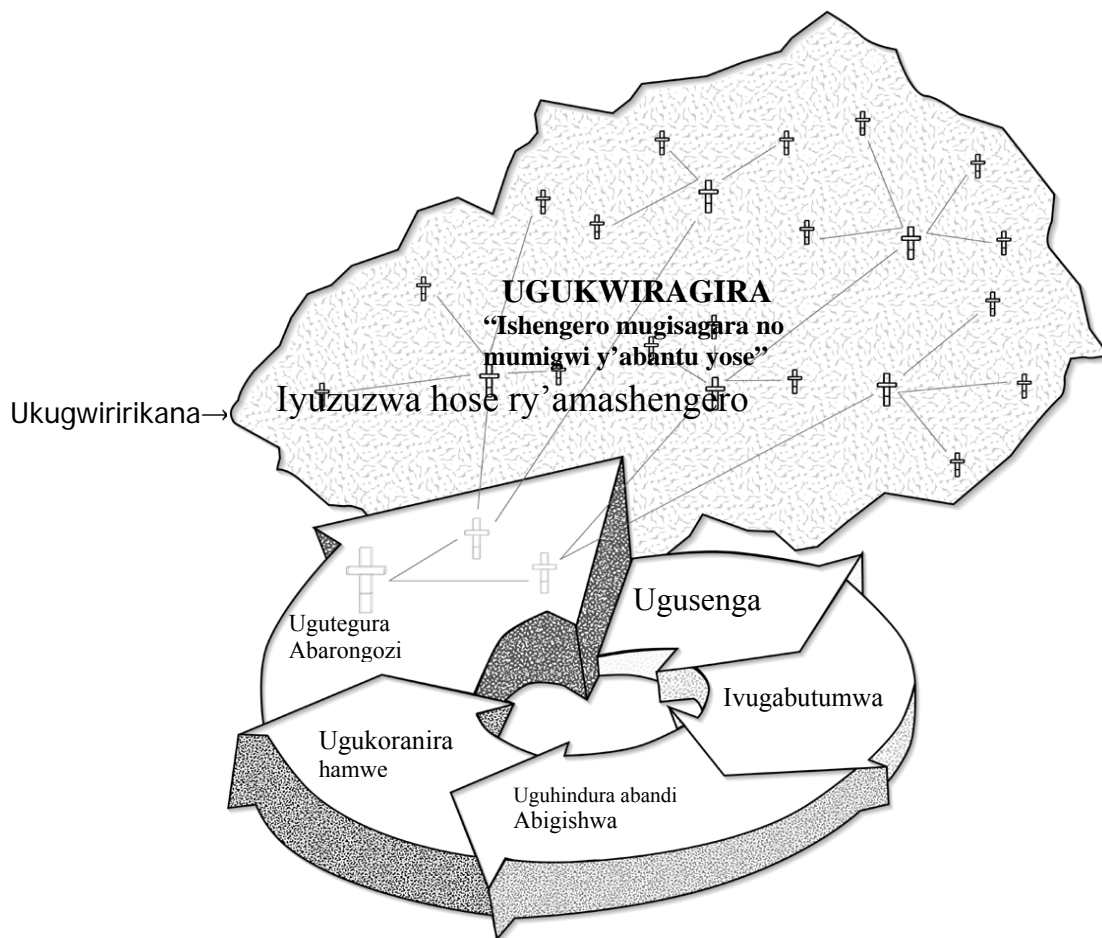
UGUKWIRAGIRA
"Ishengero mugisagara no mumigwi y'abantu yose"

Ukugwiririkana→ Iyuzuzwa hose ry'amashengero

Ugusenga

Ugutegura Abarongozi

Ivugabutumwa

Ugukoranira hamwe

Uguhindura abandi Abigishwa